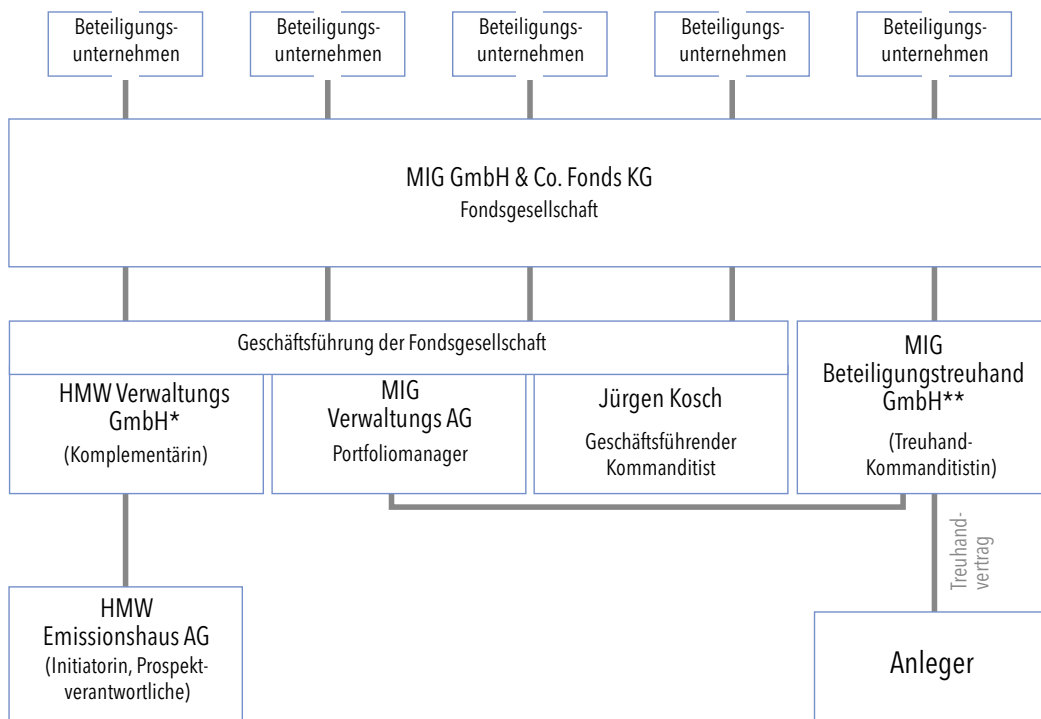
Beteiligungsunternehmen

Beteiligungsunternehmen

Beteiligungsunternehmen

Beteiligungsunternehmen

Beteiligungsunternehmen

MIG GmbH & Co. Fonds KG
Fondsgesellschaft

Geschäftsführung der Fondsgesellschaft

HMW Verwaltungs GmbH*
(Komplementärin)

MIG Verwaltungs AG
Portfoliomanager

Jürgen Kosch
Geschäftsführender Kommanditist

MIG Beteiligungstreuhand GmbH**
(Treuhand-Kommanditistin)

Treuhandvertrag

HMW Emissionshaus AG
(Initiatorin, Prospektverantwortliche)

Anleger